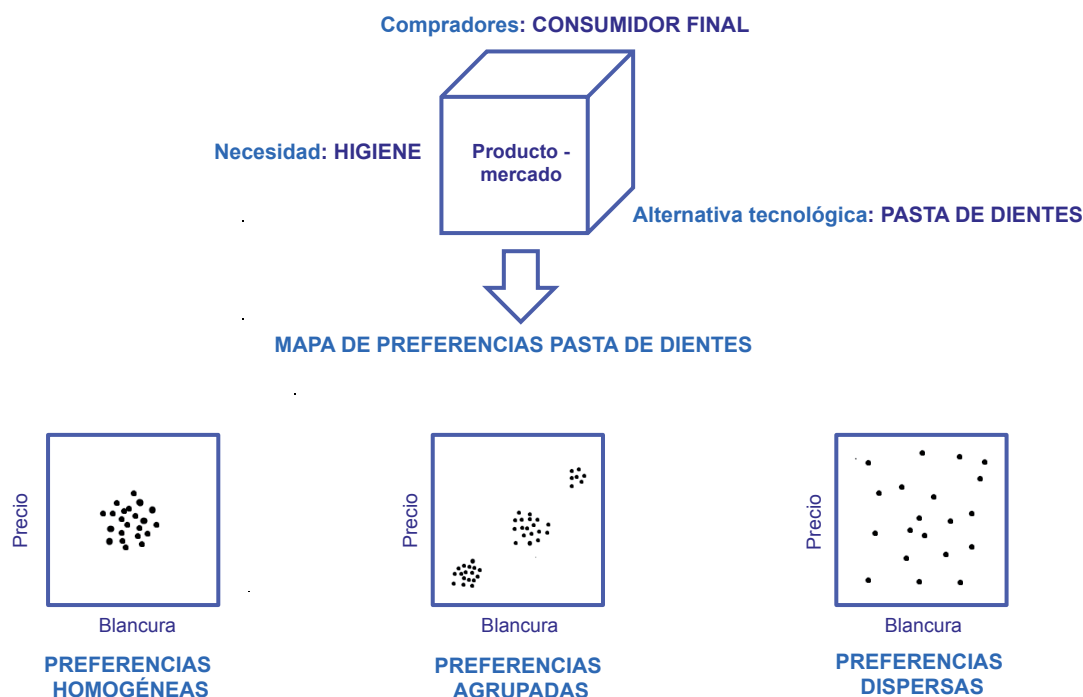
Compradores: CONSUMIDOR FINAL

Necesidad: HIGIENE

Producto - mercado

Alternativa tecnológica: PASTA DE DIENTES

MAPA DE PREFERENCIAS PASTA DE DIENTES

Precio

Blancura

PREFERENCIAS HOMOGÉNEAS

Precio

Blancura

PREFERENCIAS AGRUPADAS

Precio

Blancura

PREFERENCIAS DISPERSAS